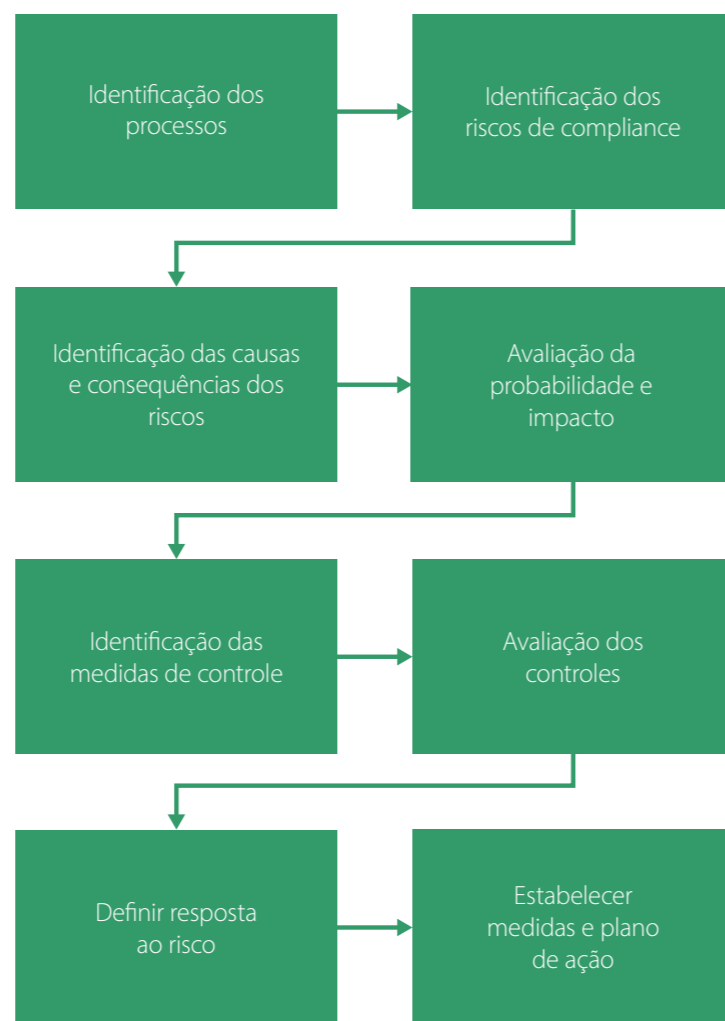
Identificação dos processos

Identificação dos riscos de compliance

Identificação das causas e consequências dos riscos

Avaliação da probabilidade e impacto

Identificação das medidas de controle

Avaliação dos controles

Definir resposta ao risco

Estabelecer medidas e plano de ação